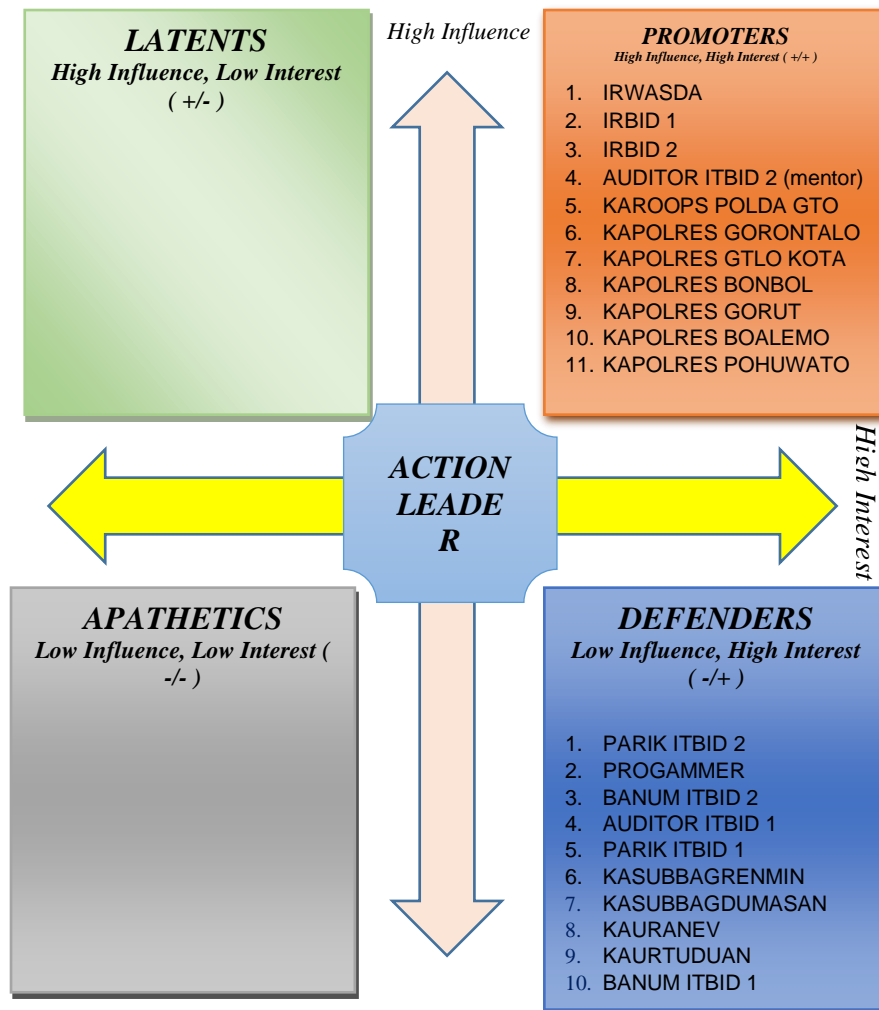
LATENTS
High Influence, Low Interest
( +/- )

High Influence

PROMOTERS
High Influence, High Interest ( +/+ )

1. IRWASDA
2. IRBID 1
3. IRBID 2
4. AUDITOR ITBID 2 (mentor)
5. KAROOPS POLDA GTO
6. KAPOLRES GORONTALO
7. KAPOLRES GTLO KOTA
8. KAPOLRES BONBOL
9. KAPOLRES GORUT
10. KAPOLRES BOALEMO
11. KAPOLRES POHUWATO

ACTION LEADE R

Hieh Interest

APATHETICS
Low Influence, Low Interest ( -/- )

DEFENDERS
Low Influence, High Interest
( -/+ )

1. PARIK ITBID 2
2. PROGAMMER
3. BANUM ITBID 2
4. AUDITOR ITBID 1
5. PARIK ITBID 1
6. KASUBBAGRENMIN
7. KASUBBAGDUMASAN
8. KAURANEV
9. KAURTUDUAN
10. BANUM ITBID 1